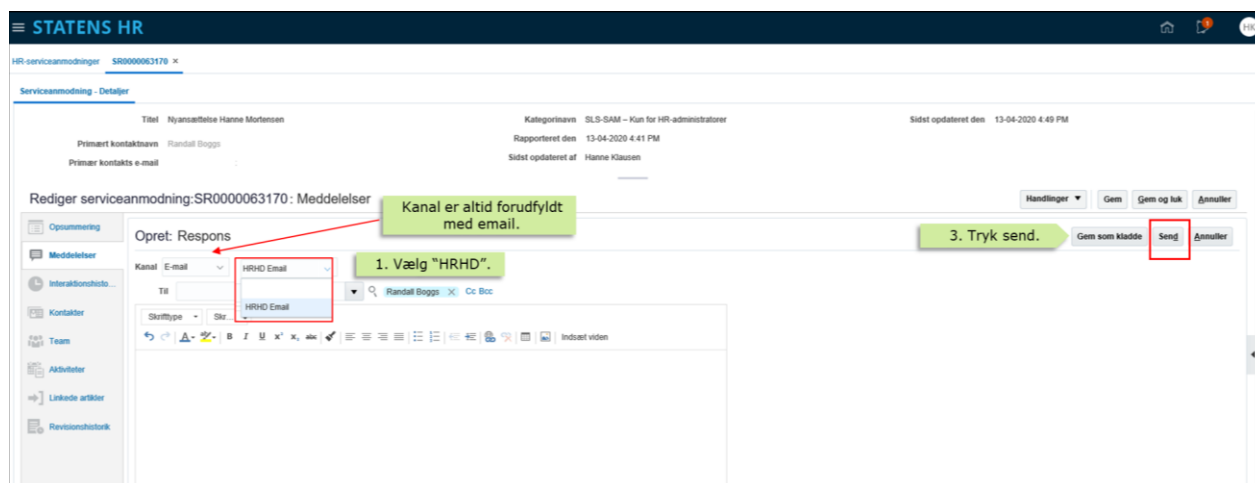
≡ STATENS HR

1

HK

HR-serviceanmodninger SR0000063170 ×

Serviceanmodning - Detaljer

Titel Nyansættelse Hanne Mortensen

Primært kontaktnavn Randall Boggs

Primær kontakts e-mail

Kategorinavn SLS-SAM – Kun for HR-administratorer

Rapporteret den 13-04-2020 4:41 PM

Sidst opdateret af Hanne Klausen

Sidst opdateret den 13-04-2020 4:49 PM

Rediger serviceanmodning:SR0000063170: Meddelelser

Handlinger ▼ Gem Gem og luk Annuller

Kanal er altid forudfyldt med email.

Opsummering

Meddelelser

Interaktionshisto...

Kontakter

Team

Aktiviteter

Linkede artikler

Revisionshistorik

Opret: Respons

3. Tryk send.

Gem som kladde Send Annuller

Kanal E-mail

HRHD Email

1. Vælg "HRHD".

Til

HRHD Email

Randall Boggs × Cc Bcc

Skrifttype Str...

Indsæt viden